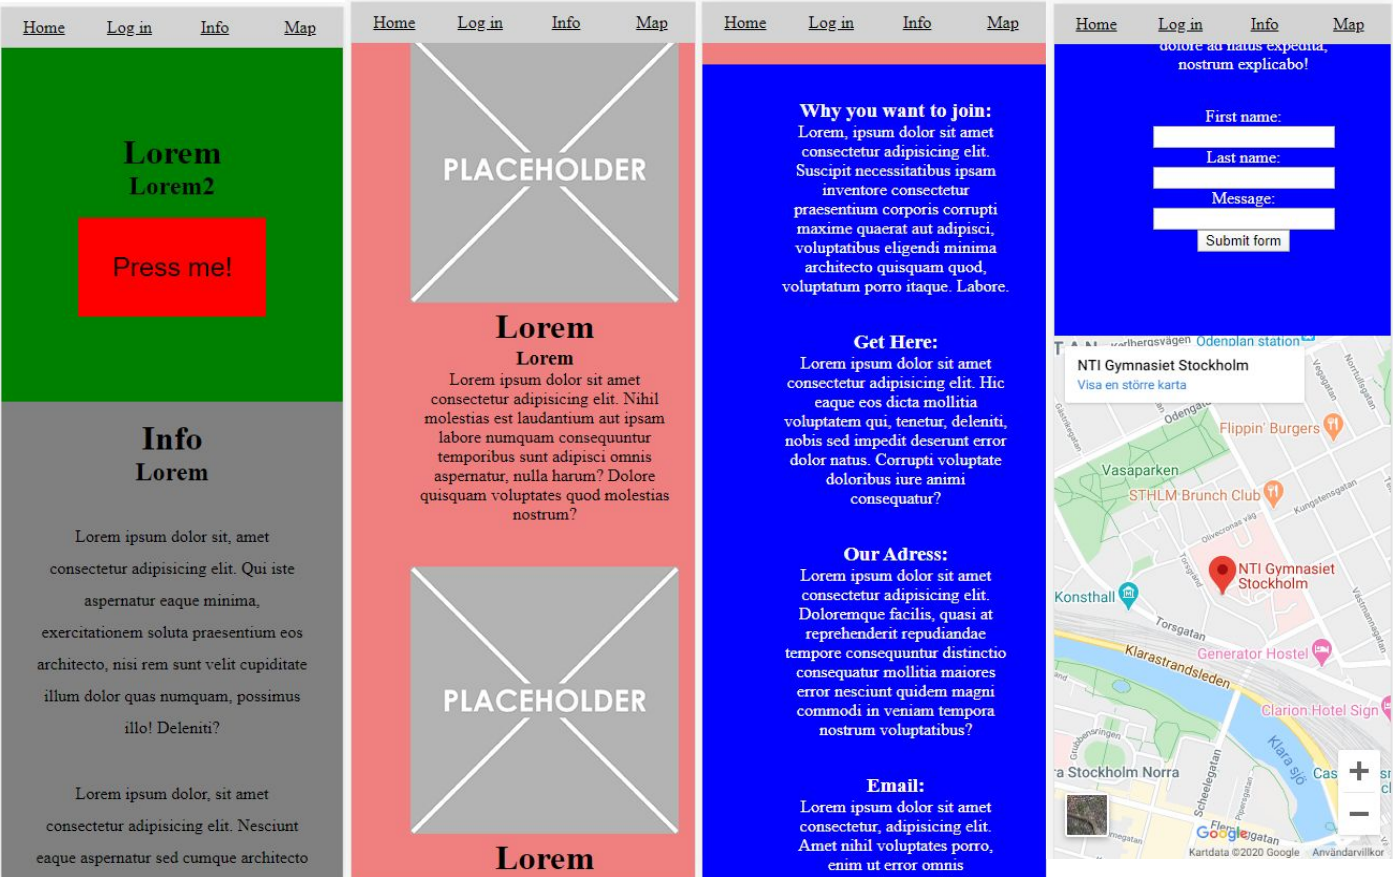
Home Log in Info Map

Lorem
Lorem2

Press me!

Info
Lorem

Lorem ipsum dolor sit, amet consectetur adipisicing elit. Qui iste aspernatur eaque minima, exercitationem soluta praesentium eos architecto, nisi rem sunt velit cupiditate illum dolor quas numquam, possimus illo! Deleniti?

Lorem ipsum dolor, sit amet consectetur adipisicing elit. Nesciunt eaque aspernatur sed cumque architecto

Home Log in Info Map

PLACEHOLDER

Lorem
Lorem
Lorem ipsum dolor sit amet consectetur adipisicing elit. Nihil molestias est laudantium aut ipsam labore numquam consequuntur temporibus sunt adipisci omnis aspernatur, nulla harum? Dolore quisquam voluptates quod molestias nostrum?

PLACEHOLDER

Lorem

Home Log in Info Map

Why you want to join:
Lorem, ipsum dolor sit amet consectetur adipisicing elit. Suscipit necessitatibus ipsam inventore consectetur praesentium corporis corrupti maxime quaerat aut adipisci, voluptatibus eligendi minima architecto quisquam quod, voluptatum porro itaque. Labore.

Get Here:
Lorem ipsum dolor sit amet consectetur adipisicing elit. Hic eaque eos dicta mollitia voluptatem qui, tenetur, deleniti, nobis sed impedit deserunt error dolor natus. Corrupti voluptate doloribus iure animi consequatur?

Our Adress:
Lorem ipsum dolor sit amet consectetur adipisicing elit. Doloremque facilis, quasi at reprehenderit repudiandae tempore consequuntur distinctio consequatur mollitia maiores error nesciunt quidem magni commodi in veniam tempora nostrum voluptatibus?

Email:
Lorem ipsum dolor sit amet consectetur, adipisicing elit. Amet nihil voluptates porro, enim ut error omnis

Home Log in Info Map

dolore ad natus expedita, nostrum explicabo!

First name:
Last name:
Message:
Submit form

NTI Gymnasiet Stockholm
Visa en större karta
Odenplan station
Odengatan
Flippin' Burgers
Vasaparken
STHLM Brunch Club
NTI Gymnasiet Stockholm
Konsthall
Torsgatan
Klarastrandsleden
Generator Hostel
Clarion Hotel Sign
Klara sjö
Stockholm Norra
Scheelegatan
Google
Kartdata ©2020 Google Användarvillkor
+
−